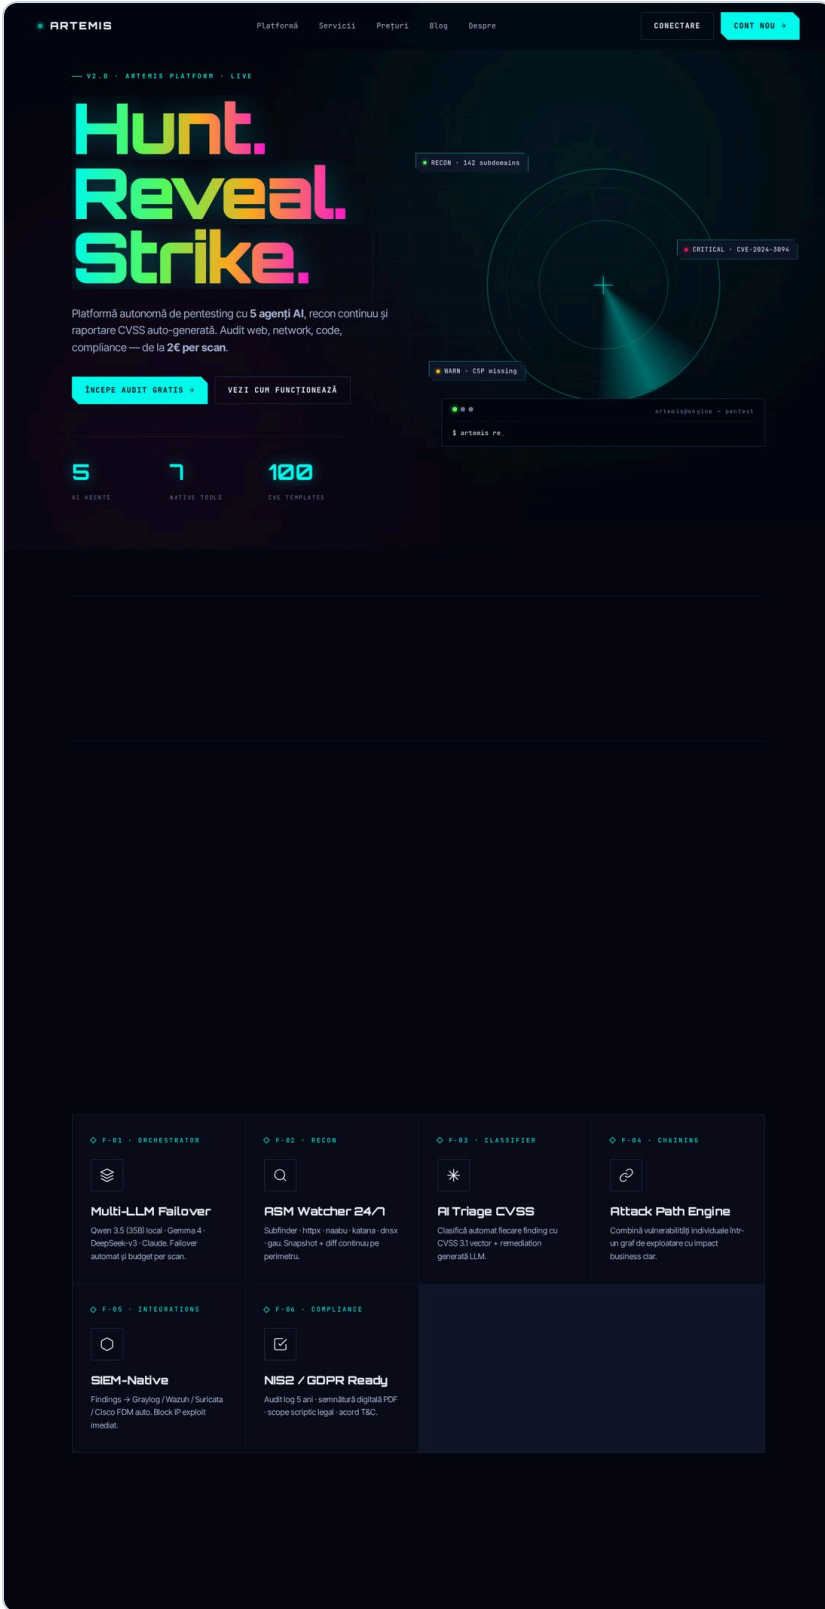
ARTEMIS

Platformă Servicii Prețuri Blog Despre

CONECTARE CONT NOU →

— V2.0 · ARTEMIS PLATFORM · LIVE

Hunt. Reveal. Strike.

Platformă autonomă de pentesting cu 5 agenți AI, recon continuu și raportare CVSS auto-generată. Audit web, network, code, compliance — de la 2€ per scan.

ÎNCEPE AUDIT GRATIS → VEZI CUM FUNCȚIONEAZĂ

5 AI AGENTS

7 NATIVE TOOLS

100 CVE TEMPLATES

RECON · 142 subdomains

CRITICAL · CVE-2024-3094

WARN · CSP missing

artemis@engine ~ pentest

$ artemis re_

F-01 · ORCHESTRATOR

Multi-LLM Failover

Qwen 3.5 (35B) local · Gemma 4 · DeepSeek-v3 · Claude. Failover automat și budget per scan.

F-02 · RECON

ASM Watcher 24/7

Subfinder · httpx · naabu · katana · dnsx · gau. Snapshot + diff continuu pe perimetru.

F-03 · CLASSIFIER

AI Triage CVSS

Clasifică automat fiecare finding cu CVSS 3.1 vector + remediation generată LLM.

F-04 · CHAINING

Attack Path Engine

Combină vulnerabilități individuale într-un graf de exploatare cu impact business clar.

F-05 · INTEGRATIONS

SIEM-Native

Findings → Graylog / Wazuh / Suricata / Cisco FDM auto. Block IP exploit imediat.

F-06 · COMPLIANCE

NIS2 / GDPR Ready

Audit log 5 ani · semnătură digitală PDF · scope scriptic legal · acord T&C.